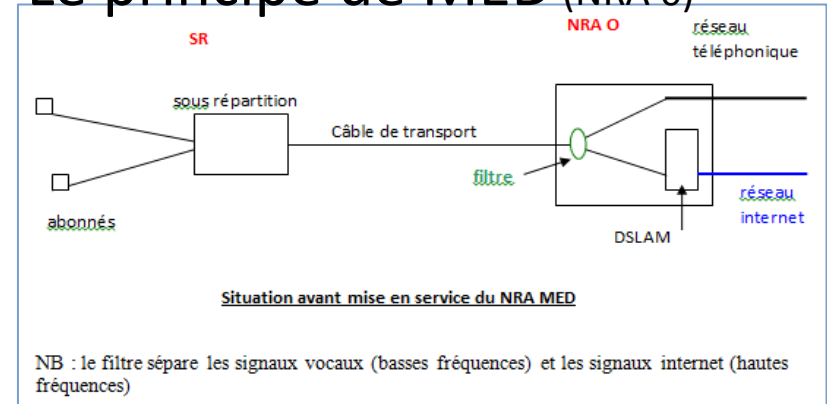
Le principe de MED (NRA O)

SR

NRA O

réseau téléphonique

sous répartition

Câble de transport

filtre

réseau internet

abonnés

DSLAM

Situation avant mise en service du NRA MED

NB : le filtre sépare les signaux vocaux (basses fréquences) et les signaux internet (hautes fréquences)